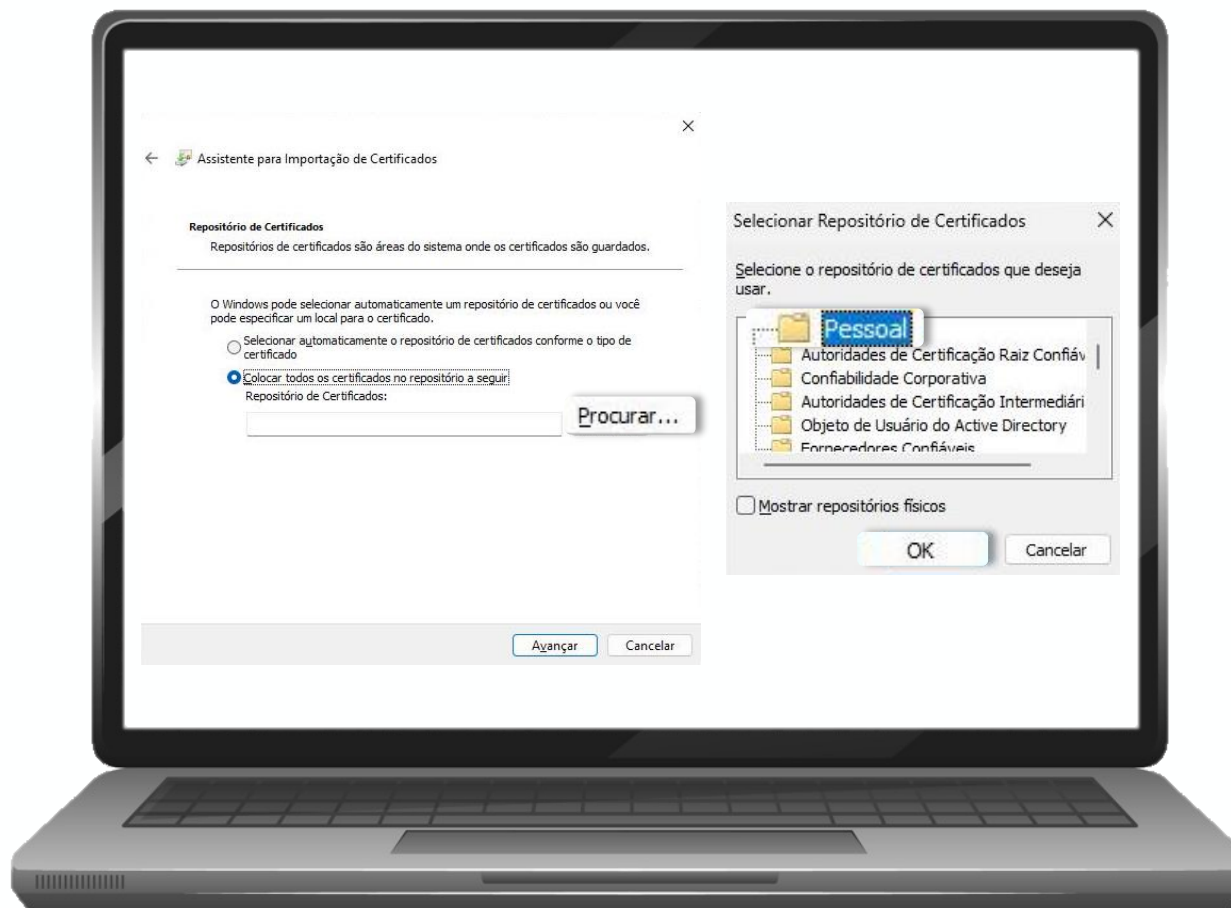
×

← Assistente para Importação de Certificados

Repositório de Certificados
Repositórios de certificados são áreas do sistema onde os certificados são guardados.

O Windows pode selecionar automaticamente um repositório de certificados ou você pode especificar um local para o certificado.

Selecionar automaticamente o repositório de certificados conforme o tipo de certificado

Colocar todos os certificados no repositório a seguir

Repositório de Certificados:

Procurar...

Avançar Cancelar

Selecionar Repositório de Certificados ×

Selecione o repositório de certificados que deseja usar.

Pessoal
Autoridades de Certificação Raiz Confiáv
Confiabilidade Corporativa
Autoridades de Certificação Intermediári
Objeto de Usuário do Active Directory
Fornecedores Confiáveis

Mostrar repositórios físicos

OK Cancelar